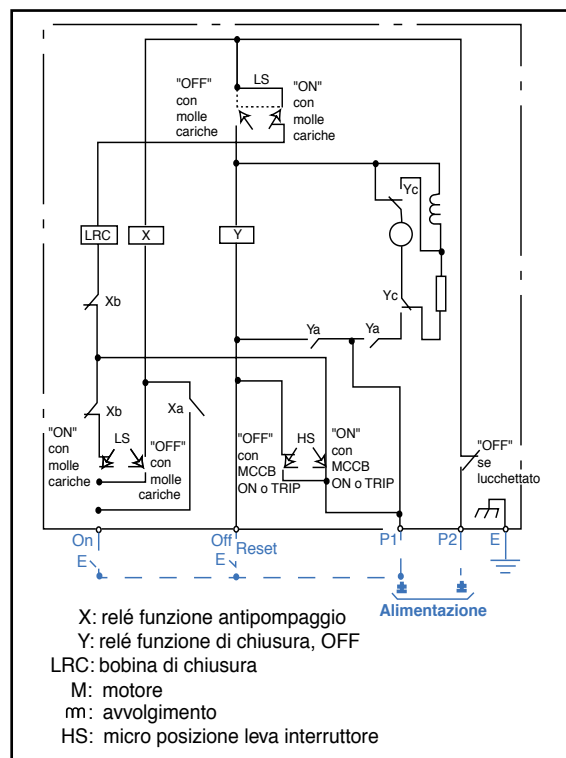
"OFF" con molle cariche

LS

"ON" con molle cariche

Yc

LRC

X

Y

Xb

Yc

Ya

Ya

Xb

Xa

"ON" con molle cariche

LS

"OFF" con molle cariche

"OFF" con MCCB ON o TRIP

HS

"ON" con MCCB ON o TRIP

"OFF" se lucchettato

On

E

Off

Reset

E

P1

P2

E

Alimentazione

X: relé funzione antipompaggio
Y: relé funzione di chiusura, OFF
LRC: bobina di chiusura
M: motore
m: avvolgimento
HS: micro posizione leva interruttore